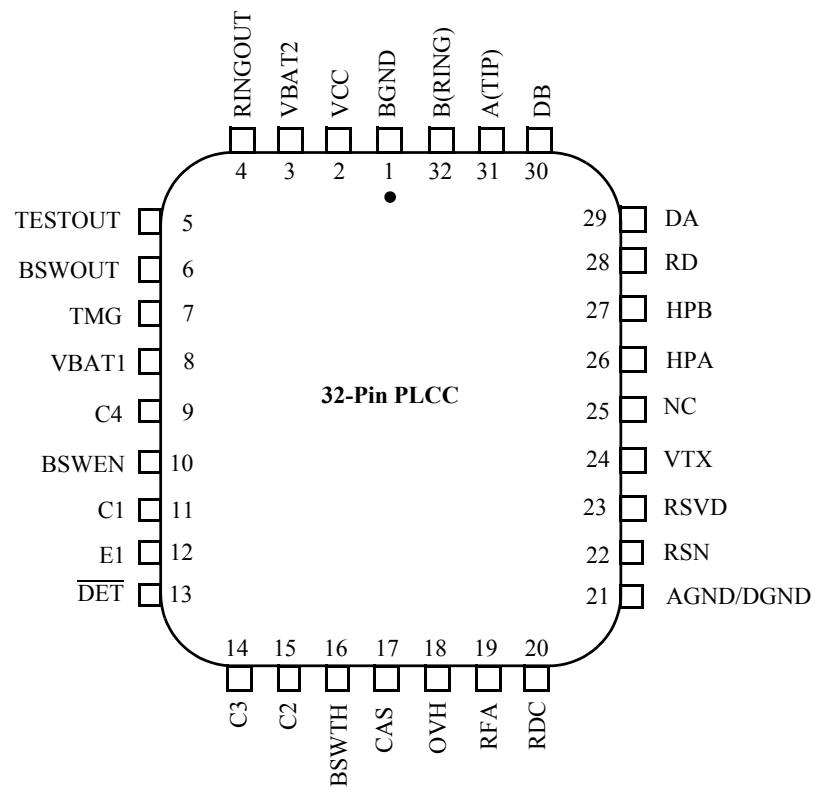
RINGOUT VBAT2 VCC BGND B(RING) A(TIP) DB

4 3 2 1 32 31 30

TESTOUT 5
BSWOUT 6
TMG 7
VBAT1 8
C4 9
BSWEN 10
C1 11
E1 12
$\overline{DET}$ 13

29 DA
28 RD
27 HPB
26 HPA
25 NC
24 VTX
23 RSVD
22 RSN
21 AGND/DGND

32-Pin PLCC

14 15 16 17 18 19 20

C3 C2 BSWTH CAS OVH RFA RDC